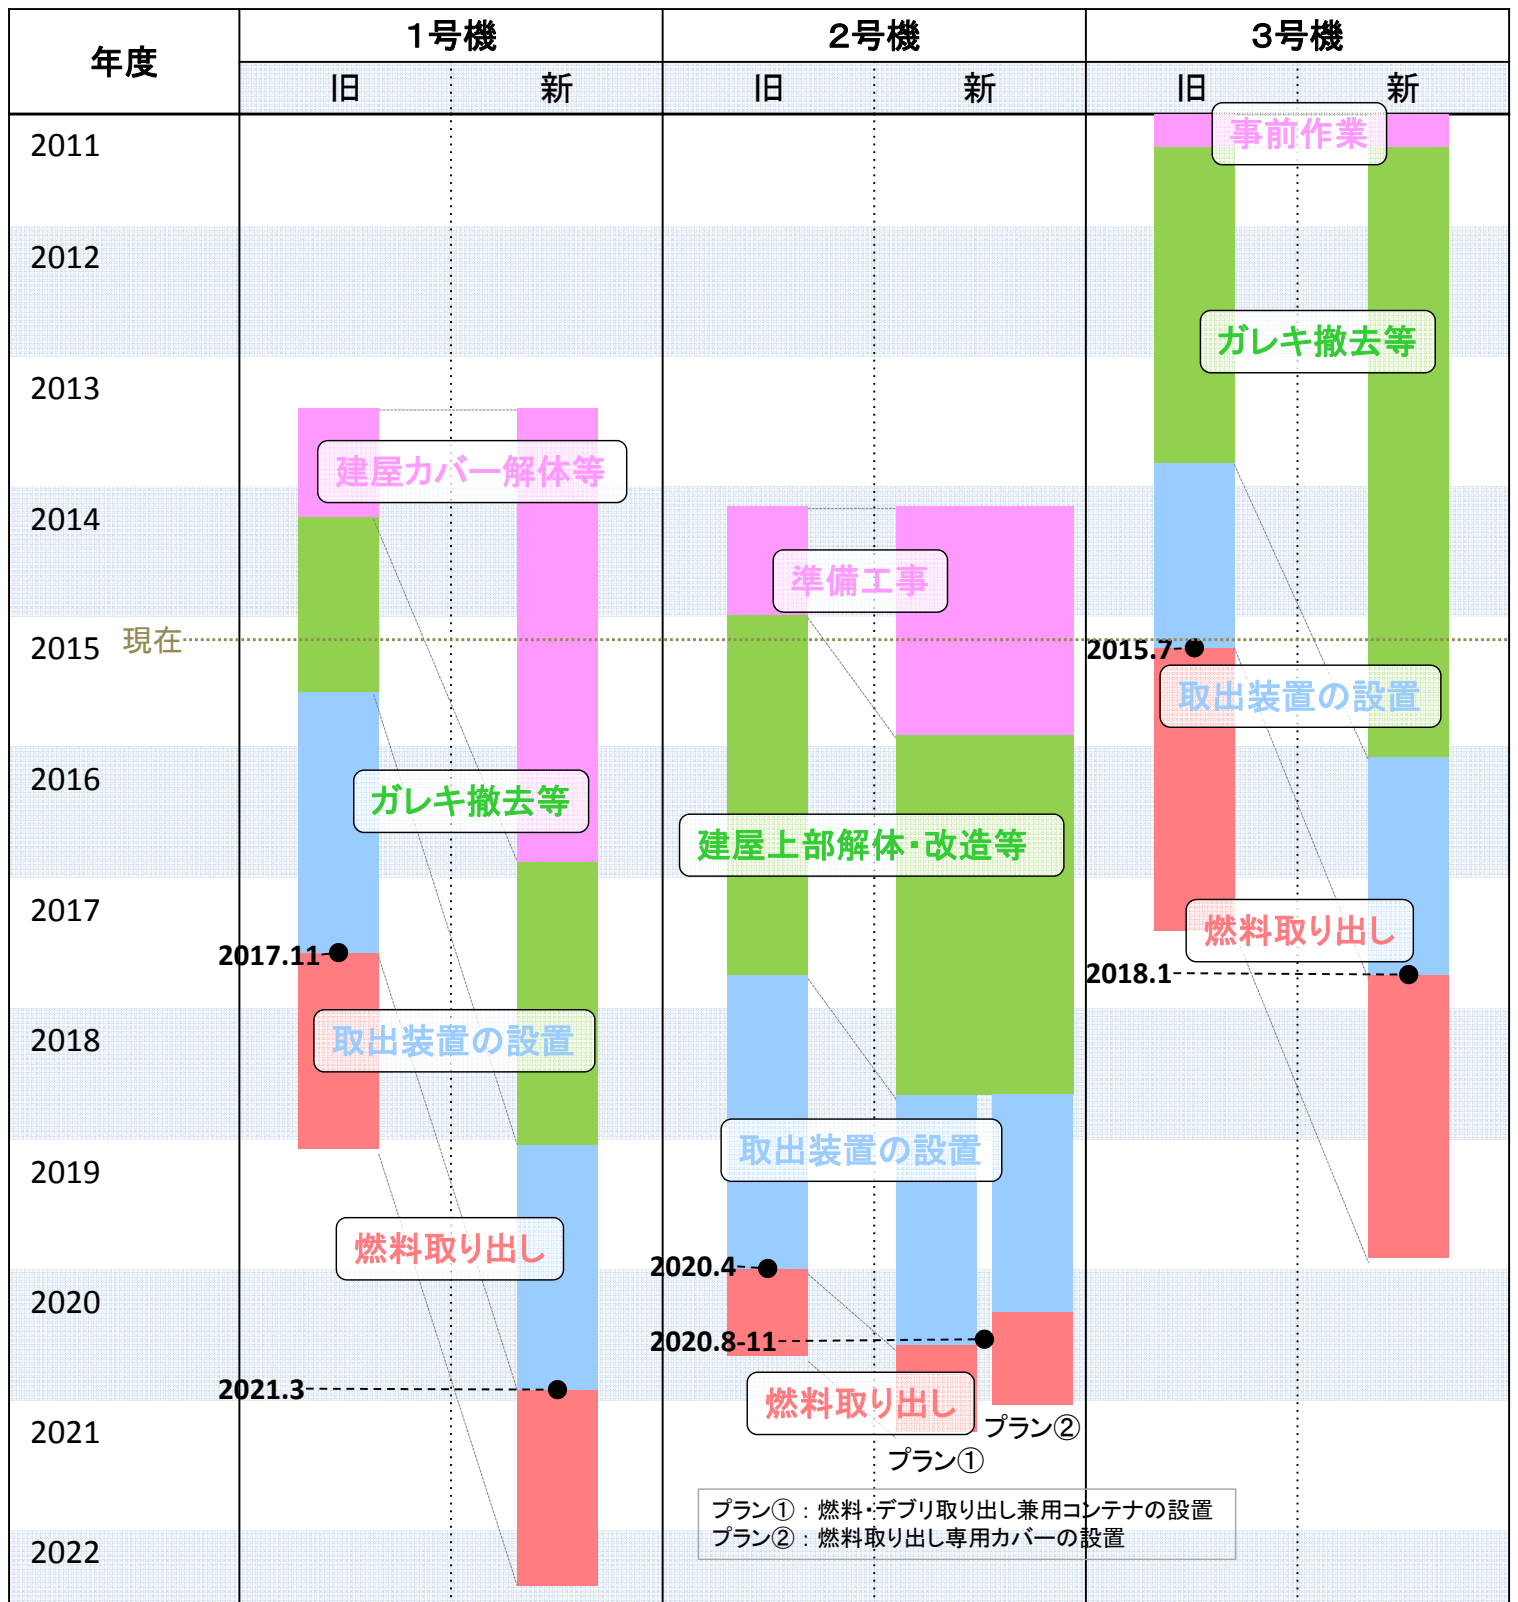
| 年度 | 1号機 | | 2号機 | | 3号機 | |
|---|---|---|---|---|---|---|
| | 旧 | 新 | 旧 | 新 | 旧 | 新 |

2011
2012
2013
2014
2015 現在
2016
2017
2018
2019
2020
2021
2022

事前作業
ガレキ撤去等
2015.7
取出装置の設置
燃料取り出し
2018.1

建屋カバー解体等
ガレキ撤去等
2017.11
取出装置の設置
燃料取り出し
2021.3

準備工事
建屋上部解体・改造等
取出装置の設置
2020.4
2020.8-11
燃料取り出し
プラン②
プラン①

プラン①：燃料・デブリ取り出し兼用コンテナの設置
プラン②：燃料取り出し専用カバーの設置